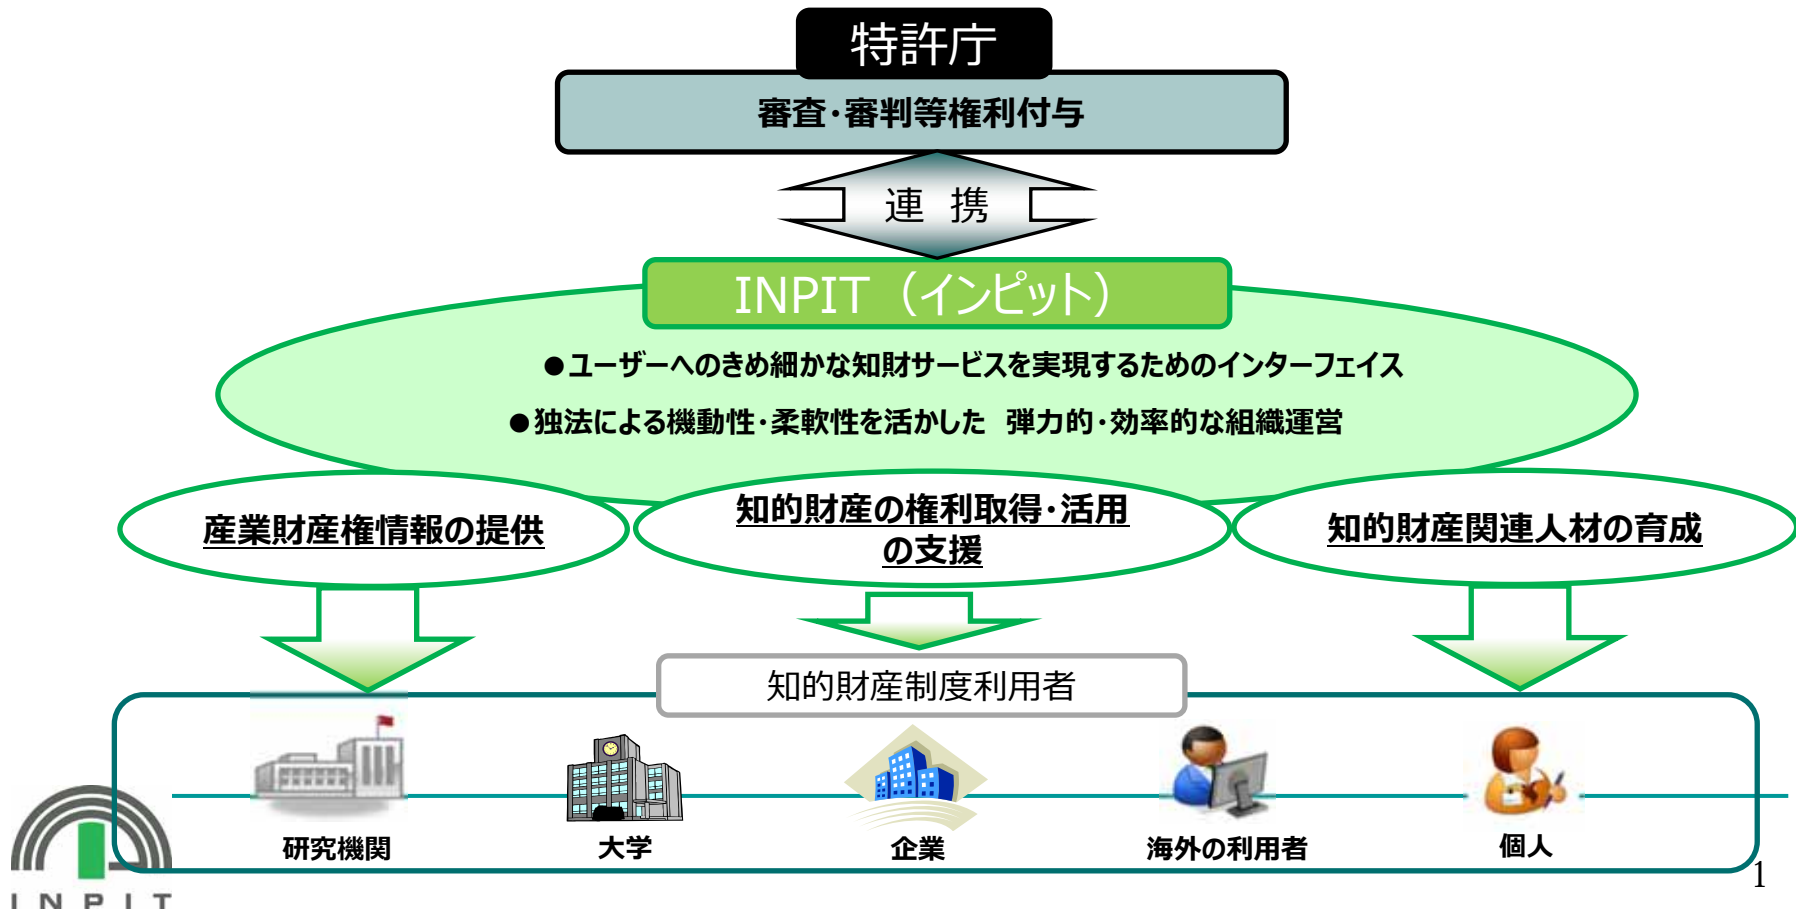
特許庁

審査·審判等権利付与

連 携

INPIT（インピット）

●ユーザーへのきめ細かな知財サービスを実現するためのインターフェイス

●独法による機動性·柔軟性を活かした 弾力的·効率的な組織運営

産業財産権情報の提供

知的財産の権利取得·活用の支援

知的財産関連人材の育成

知的財産制度利用者

研究機関

大学

企業

海外の利用者

個人

INPIT

1